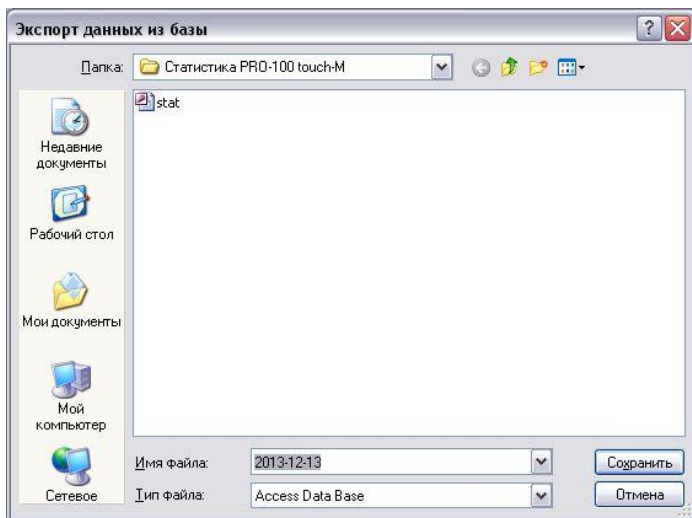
Экспорт данных из базы

Папка: Статистика PRO-100 touch-M

stat

Недавние документы

Рабочий стол

Мои документы

Мой компьютер

Сетевое

Имя файла: 2013-12-13

Тип файла: Access Data Base

Сохранить

Отмена